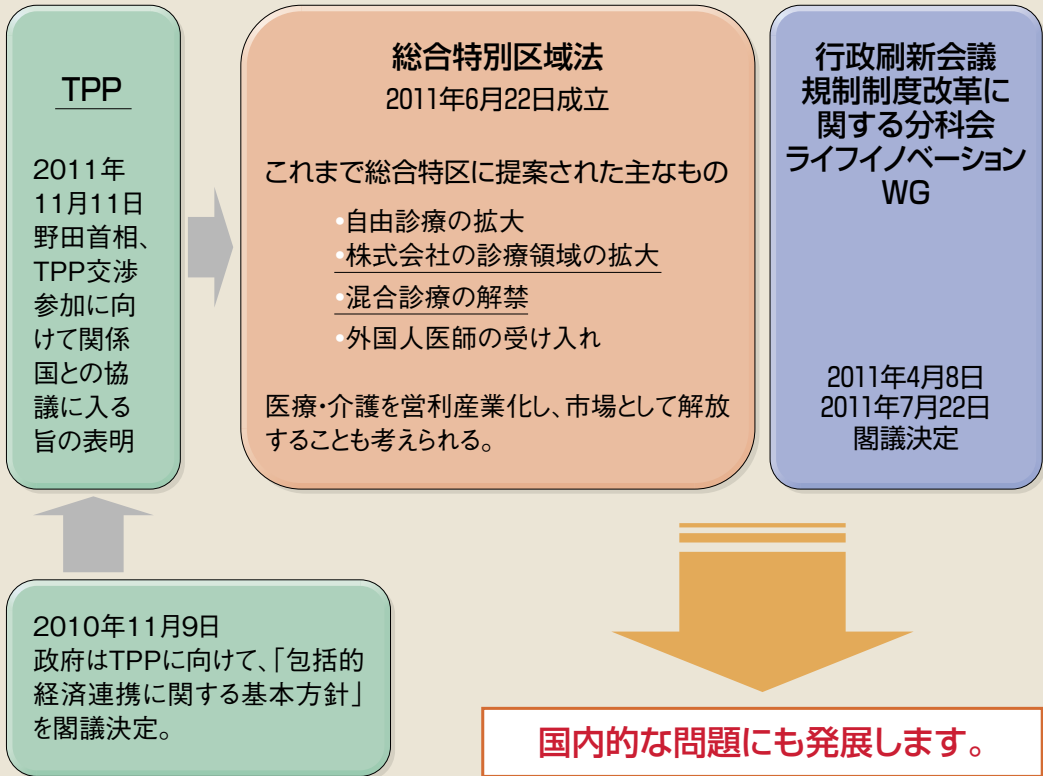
TPP

2011年11月11日野田首相、TPP交渉参加に向けて関係国との協議に入る旨の表明

総合特別区域法
2011年6月22日成立

これまで総合特区に提案された主なもの
•自由診療の拡大
•株式会社の診療領域の拡大
•混合診療の解禁
•外国人医師の受け入れ

医療・介護を営利産業化し、市場として解放することも考えられる。

行政刷新会議
規制制度改革に関する分科会
ライフイノベーション WG

2011年4月8日
2011年7月22日
閣議決定

2010年11月9日
政府はTPPに向けて、「包括的経済連携に関する基本方針」を閣議決定。

国内的な問題にも発展します。